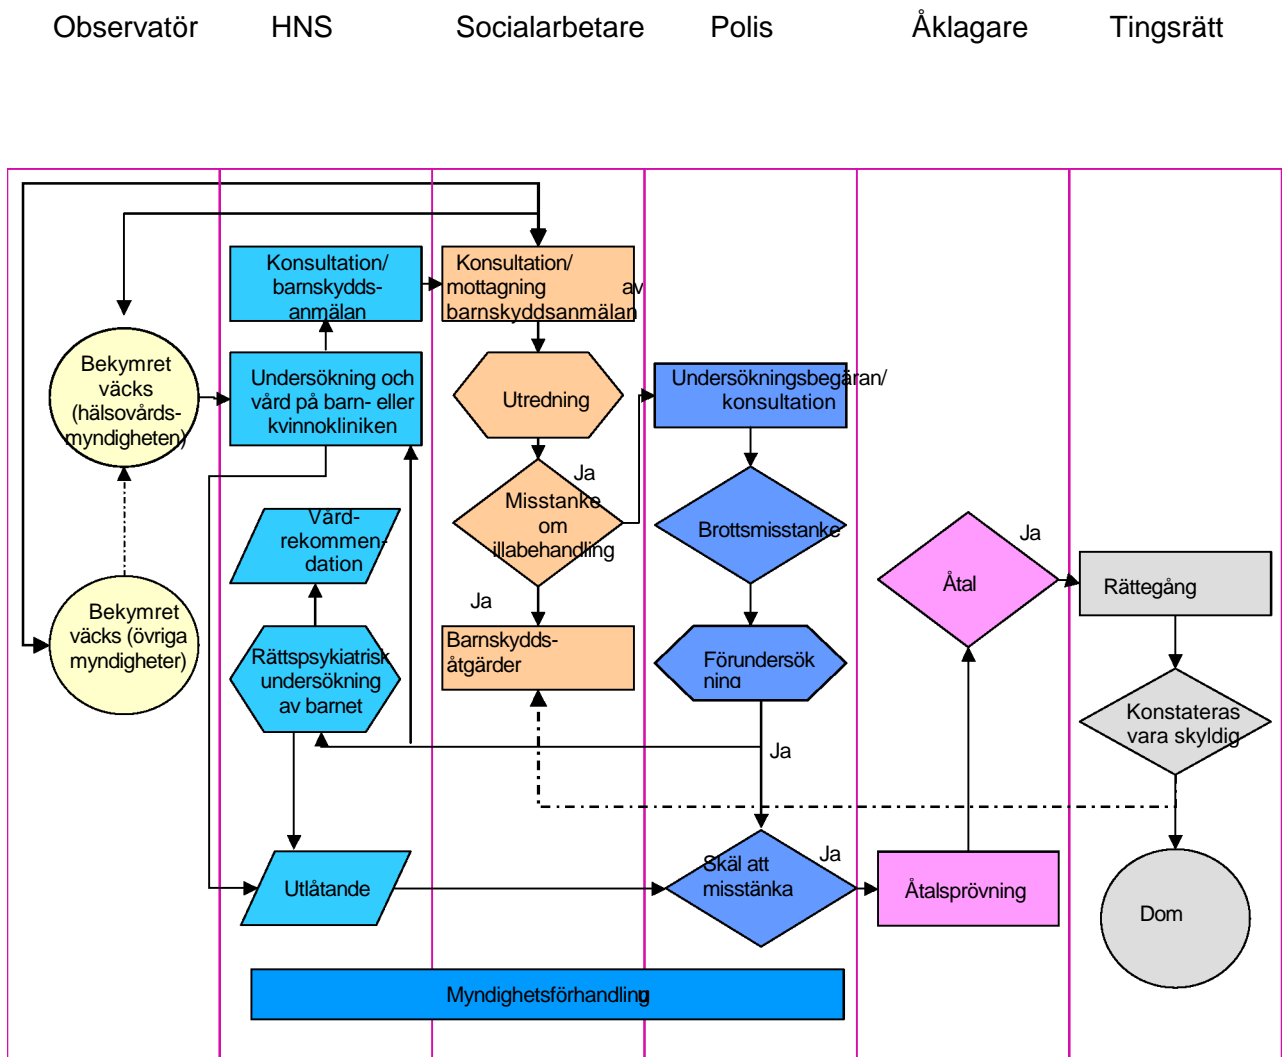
Observatör HNS Socialarbetare Polis Åklagare Tingsrätt

Konsultation/ barnskydds-anmälan

Konsultation/ mottagning av barnskyddsanmälan

Bekymret väcks (hälsovårds-myndigheten)

Undersökning och vård på barn- eller kvinnokliniken

Utredning

Undersökningsbegäran/ konsultation

Ja

Misstanke om illabehandling

Brottsmisstanke

Ja

Vård-rekommen-dation

Åtal

Rättegång

Bekymret väcks (övriga myndigheter)

Ja

Rättspsykiatrisk undersökning av barnet

Barnskydds-åtgärder

Förundersökning

Konstateras vara skyldig

Ja

Ja

Utlåtande

Skäl att misstänka

Åtalsprövning

Dom

Myndighetsförhandling